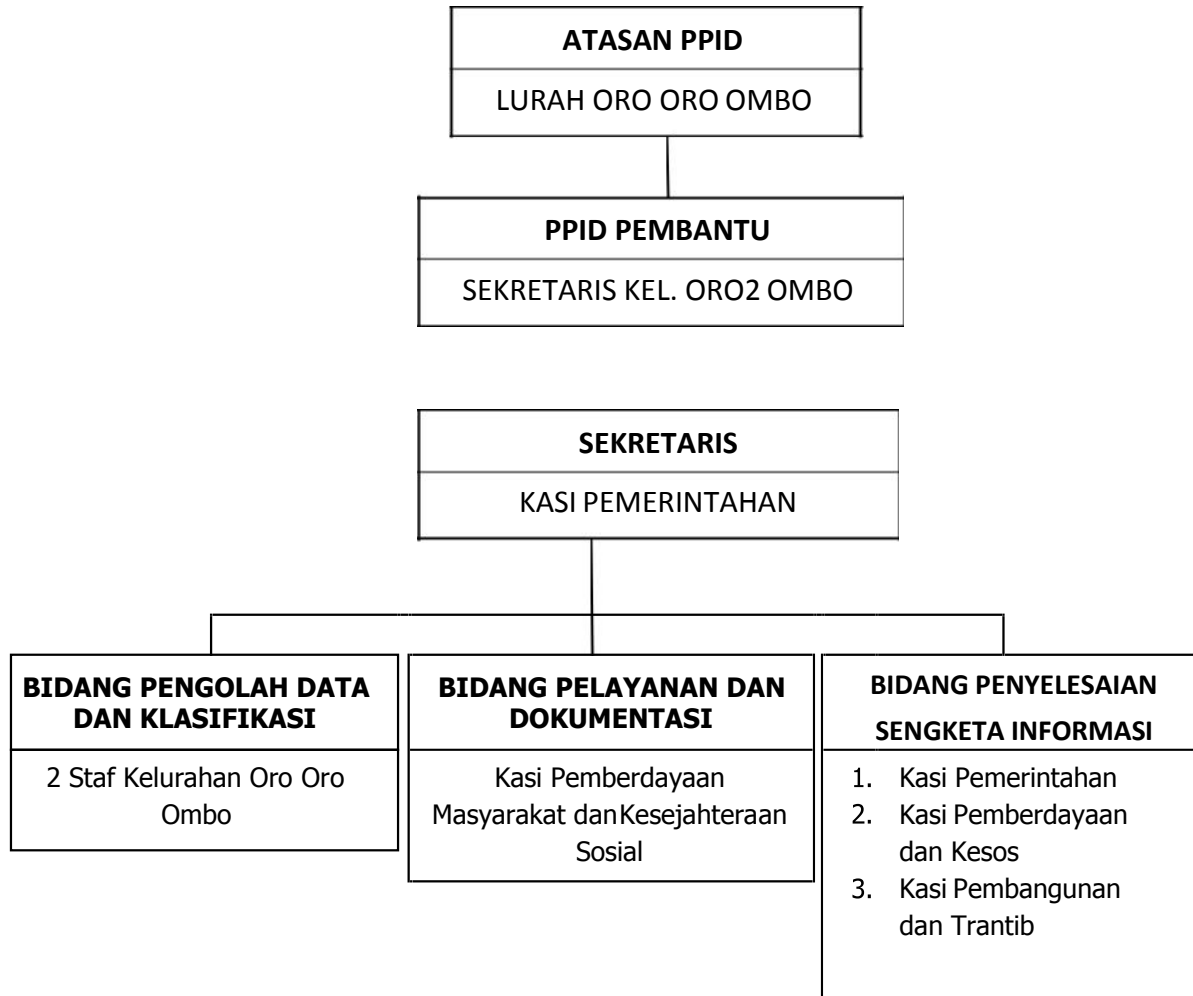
ATASAN PPID

LURAH ORO ORO OMBO

PPID PEMBANTU

SEKRETARIS KEL. ORO2 OMBO

SEKRETARIS

KASI PEMERINTAHAN

BIDANG PENGOLAH DATA DAN KLASIFIKASI

2 Staf Kelurahan Oro Oro Ombo

BIDANG PELAYANAN DAN DOKUMENTASI

Kasi Pemberdayaan Masyarakat danKesejahteraan Sosial

BIDANG PENYELESAIAN SENGKETA INFORMASI

1. Kasi Pemerintahan
2. Kasi Pemberdayaan dan Kesos
3. Kasi Pembangunan dan Trantib